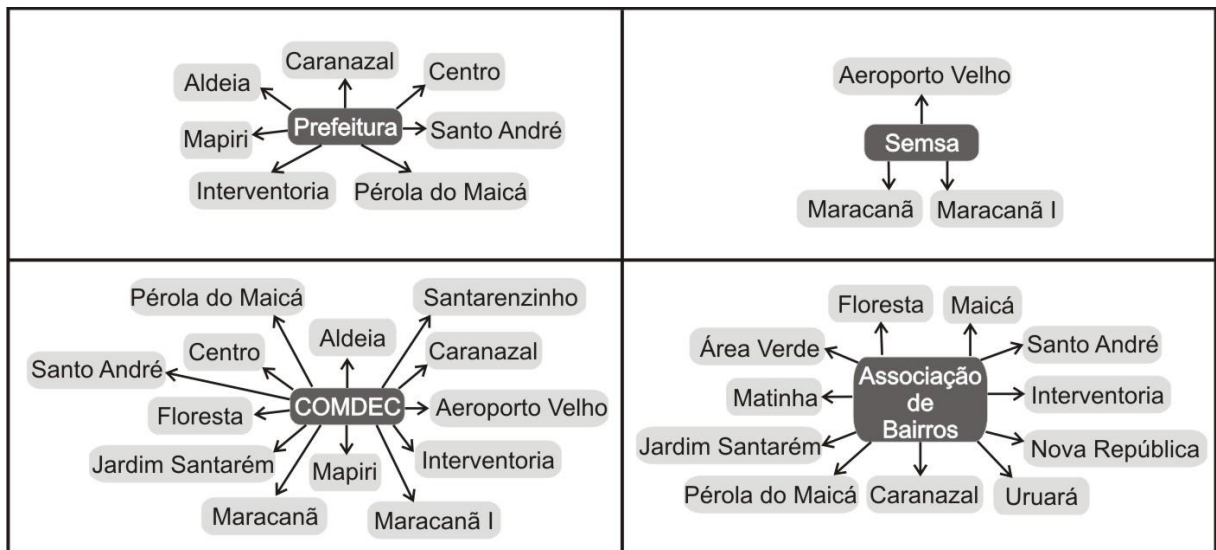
Caranazal
Aldeia
Centro
Mapiri
Prefeitura
Santo André
Interventoria
Pérola do Maicá

Aeroporto Velho
Semsa
Maracanã
Maracanã I

Pérola do Maicá
Santarenzinho
Aldeia
Centro
Caranazal
Santo André
Floresta
COMDEC
Aeroporto Velho
Jardim Santarém
Mapiri
Interventoria
Maracanã
Maracanã I

Floresta
Maicá
Área Verde
Santo André
Matinha
Associação de Bairros
Interventoria
Jardim Santarém
Nova República
Pérola do Maicá
Caranazal
Uruará